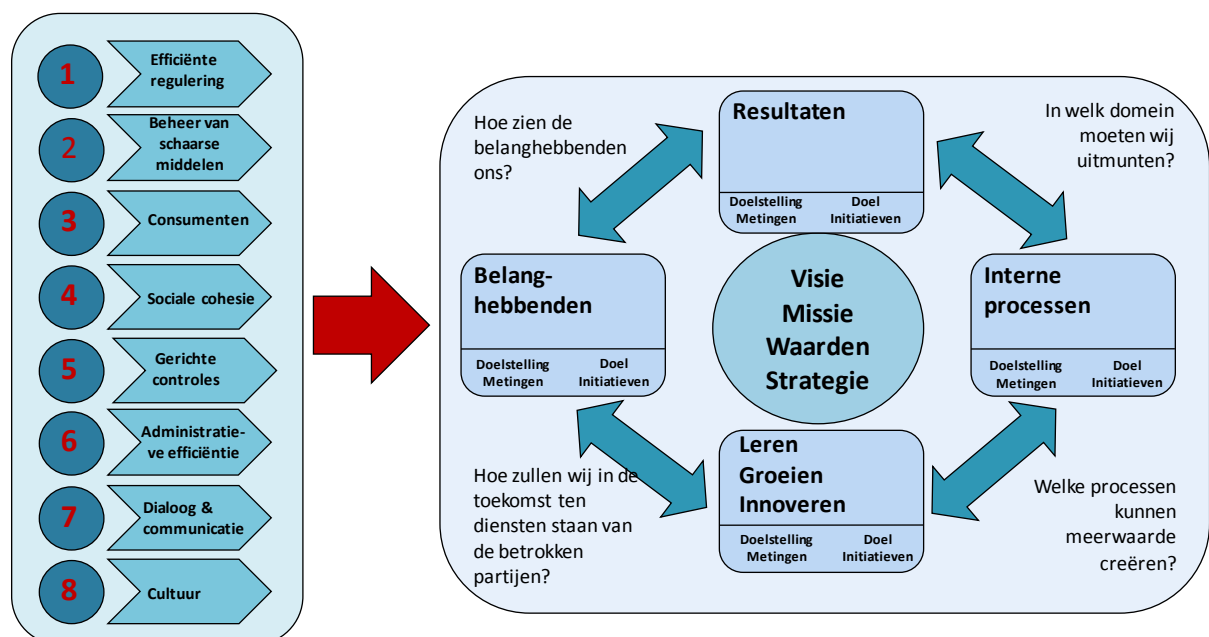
1 Efficiënte regulering

2 Beheer van schaarse middelen

3 Consumenten

4 Sociale cohesie

5 Gerichte controles

6 Administratieve efficiëntie

7 Dialoog & communicatie

8 Cultuur

Hoe zien de belanghebbenden ons?

Resultaten

Doelstelling Metingen

Doel Initiatieven

In welk domein moeten wij uitmunten?

Belanghebbenden

Doelstelling Metingen

Doel Initiatieven

Visie Missie Waarden Strategie

Interne processen

Doelstelling Metingen

Doel Initiatieven

Leren Groeien Innoveren

Doelstelling Metingen

Doel Initiatieven

Hoe zullen wij in de toekomst ten diensten staan van de betrokken partijen?

Welke processen kunnen meerwaarde creëren?